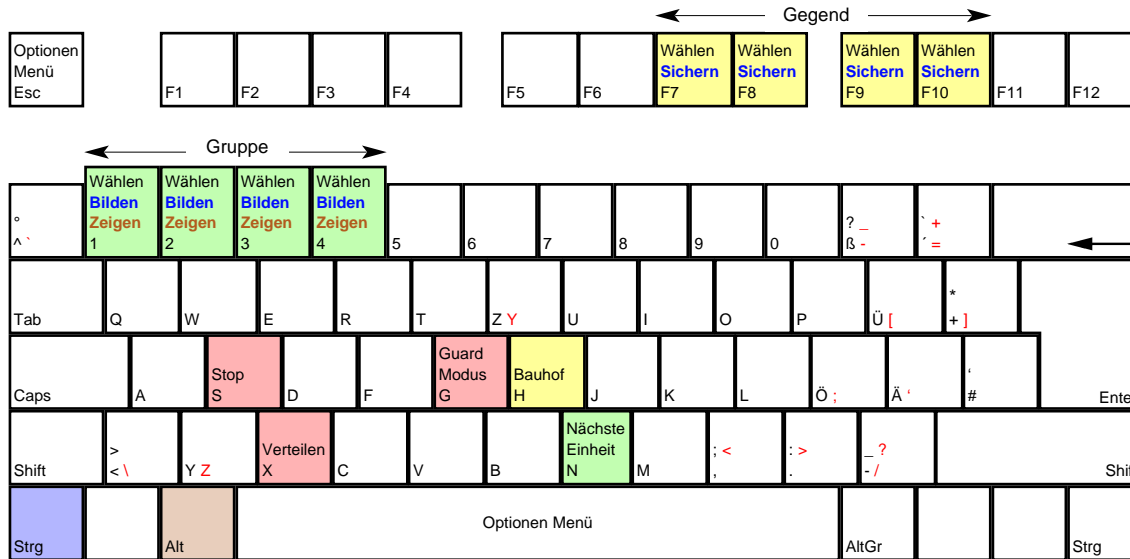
Gegend

Optionen Menü Esc
F1
F2
F3
F4
F5
F6
Wählen Sichern F7
Wählen Sichern F8
Wählen Sichern F9
Wählen Sichern F10
F11
F12

Gruppe

° ^ `
Wählen Bilden Zeigen 1
Wählen Bilden Zeigen 2
Wählen Bilden Zeigen 3
Wählen Bilden Zeigen 4
5
6
7
8
9
0
? _ ß -
` + ´ =

Tab
Q
W
E
R
T
Z Y
U
I
O
P
Ü [
* + ]

Caps
A
Stop S
D
F
Guard Modus G
Bauhof H
J
K
L
Ö ;
Ä '
' #
Ente

Shift
> < \
Y Z
Verteilen X
C
V
B
Nächste Einheit N
M
; < ,
: > .
_ ? - /
Shi

Strg
Alt
Optionen Menü
AltGr
Strg